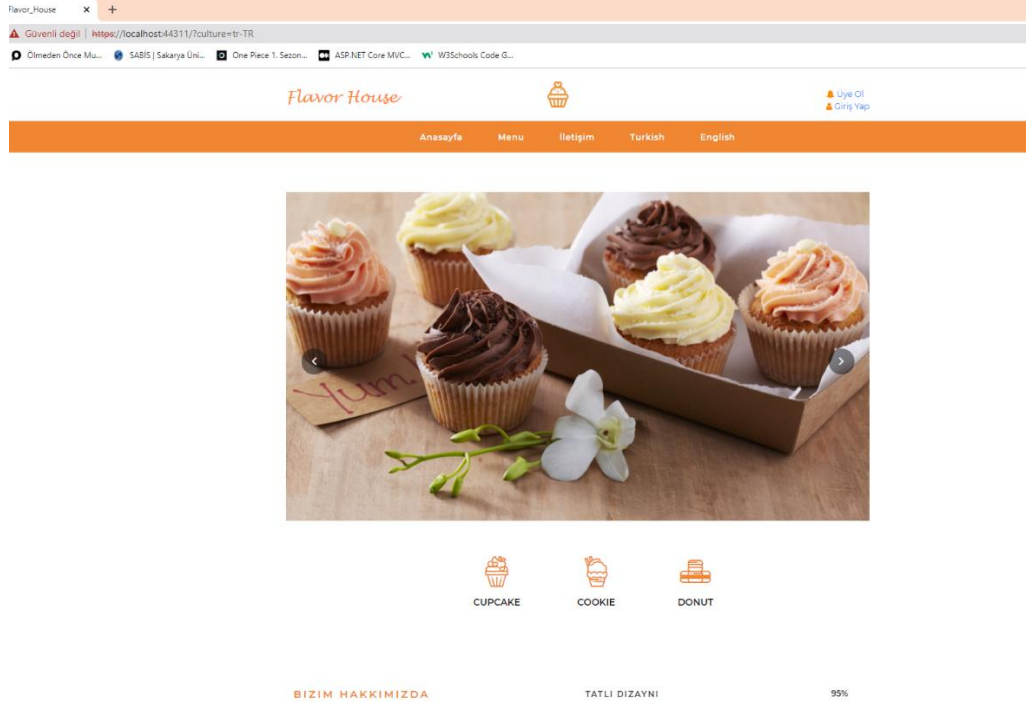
Flavor_House ×

Güvenli değil | https://localhost:44311/?culture=tr-TR

Ölmeden Önce Mu... SABİS | Sakarya Üni... One Piece 1. Sezon... ASP.NET Core MVC... W3Schools Code G...

Flavor House

Üye Ol
Giriş Yap

Anasayfa Menu İletişim Turkish English

Yum!

CUPCAKE COOKIE DONUT

BIZIM HAKKIMIZDA

TATLI DIZAYNI

95%